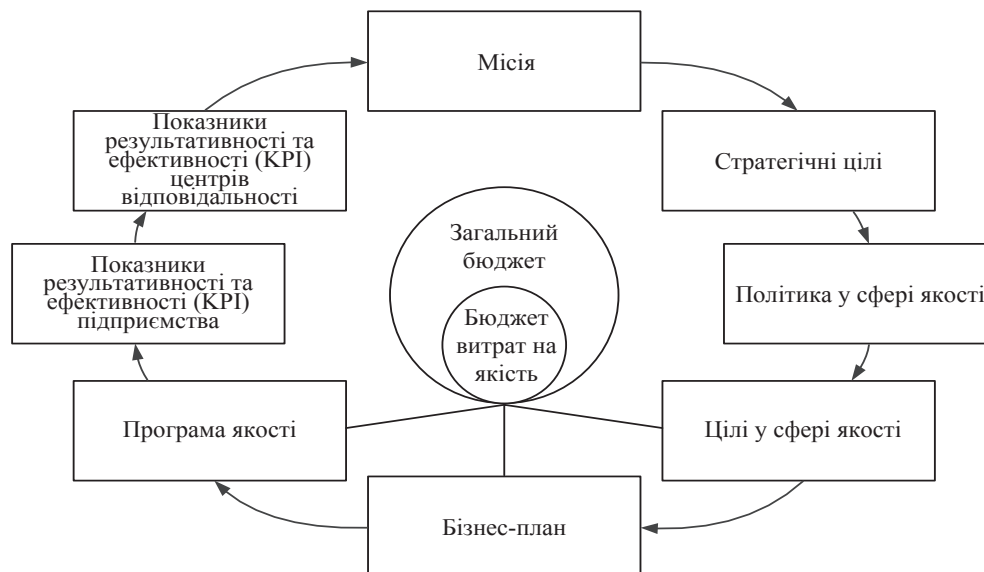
Місія

Стратегічні цілі

Політика у сфері якості

Цілі у сфері якості

Бізнес-план

Програма якості

Показники результативності та ефективності (KPI) підприємства

Показники результативності та ефективності (KPI) центрів відповідальності

Загальний бюджет

Бюджет витрат на якість